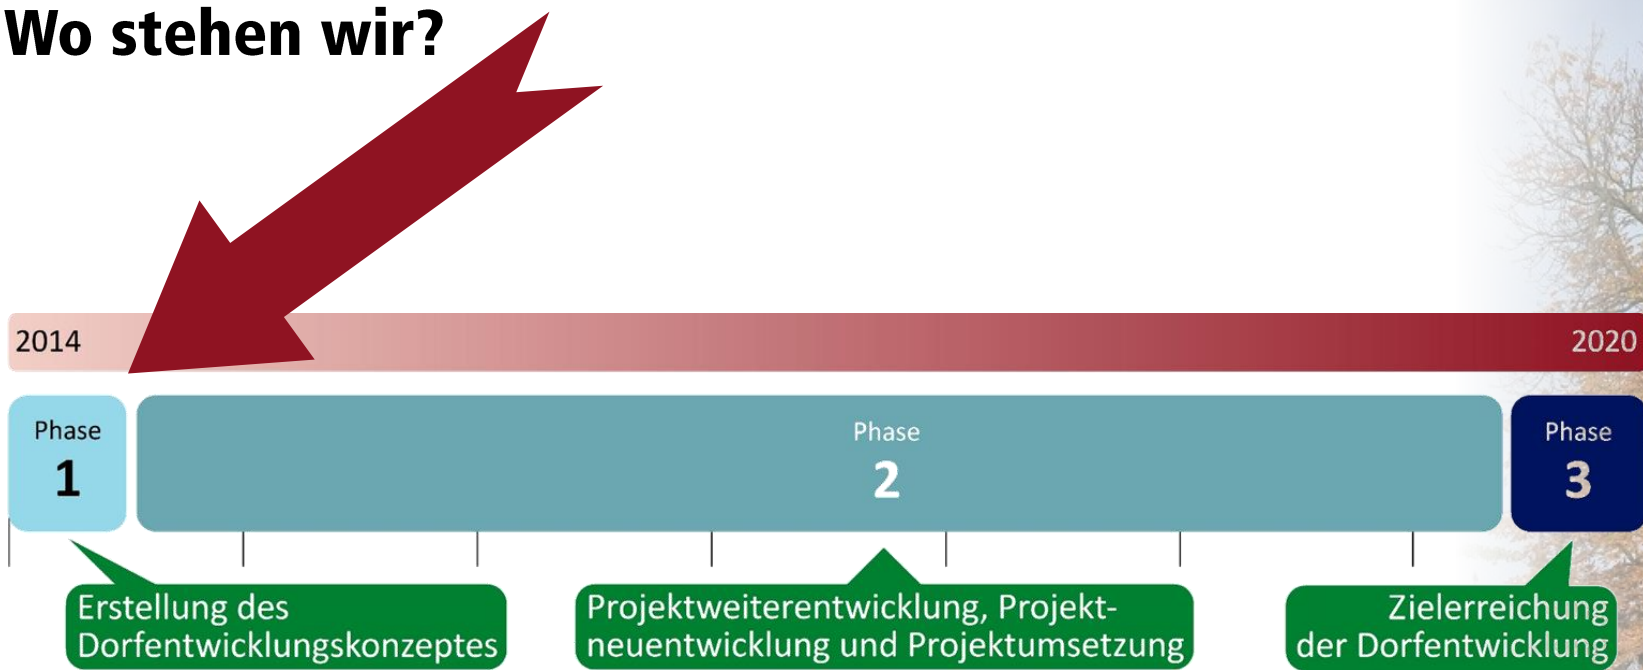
Wo stehen wir?

2014

2020

Phase
1

Phase
2

Phase
3

Erstellung des Dorfentwicklungskonzeptes

Projektweiterentwicklung, Projektneuentwicklung und Projektumsetzung

Zielerreichung der Dorfentwicklung